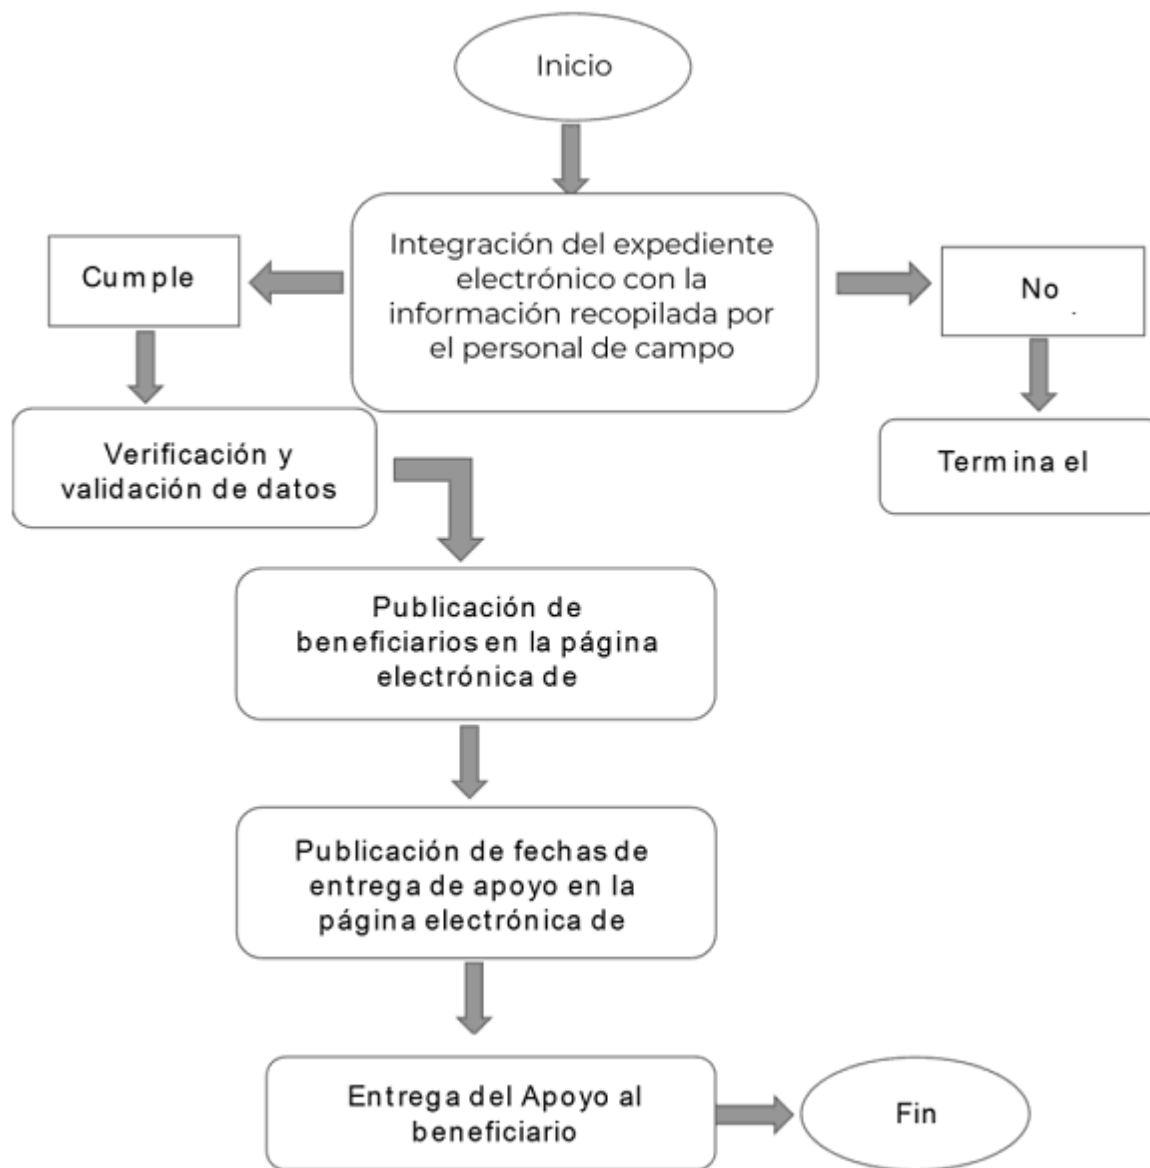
Inicio

Integración del expediente electrónico con la información recopilada por el personal de campo

Cumple

No

Verificación y validación de datos

Termina el

Publicación de beneficiarios en la página electrónica de

Publicación de fechas de entrega de apoyo en la página electrónica de

Entrega del Apoyo al beneficiario

Fin